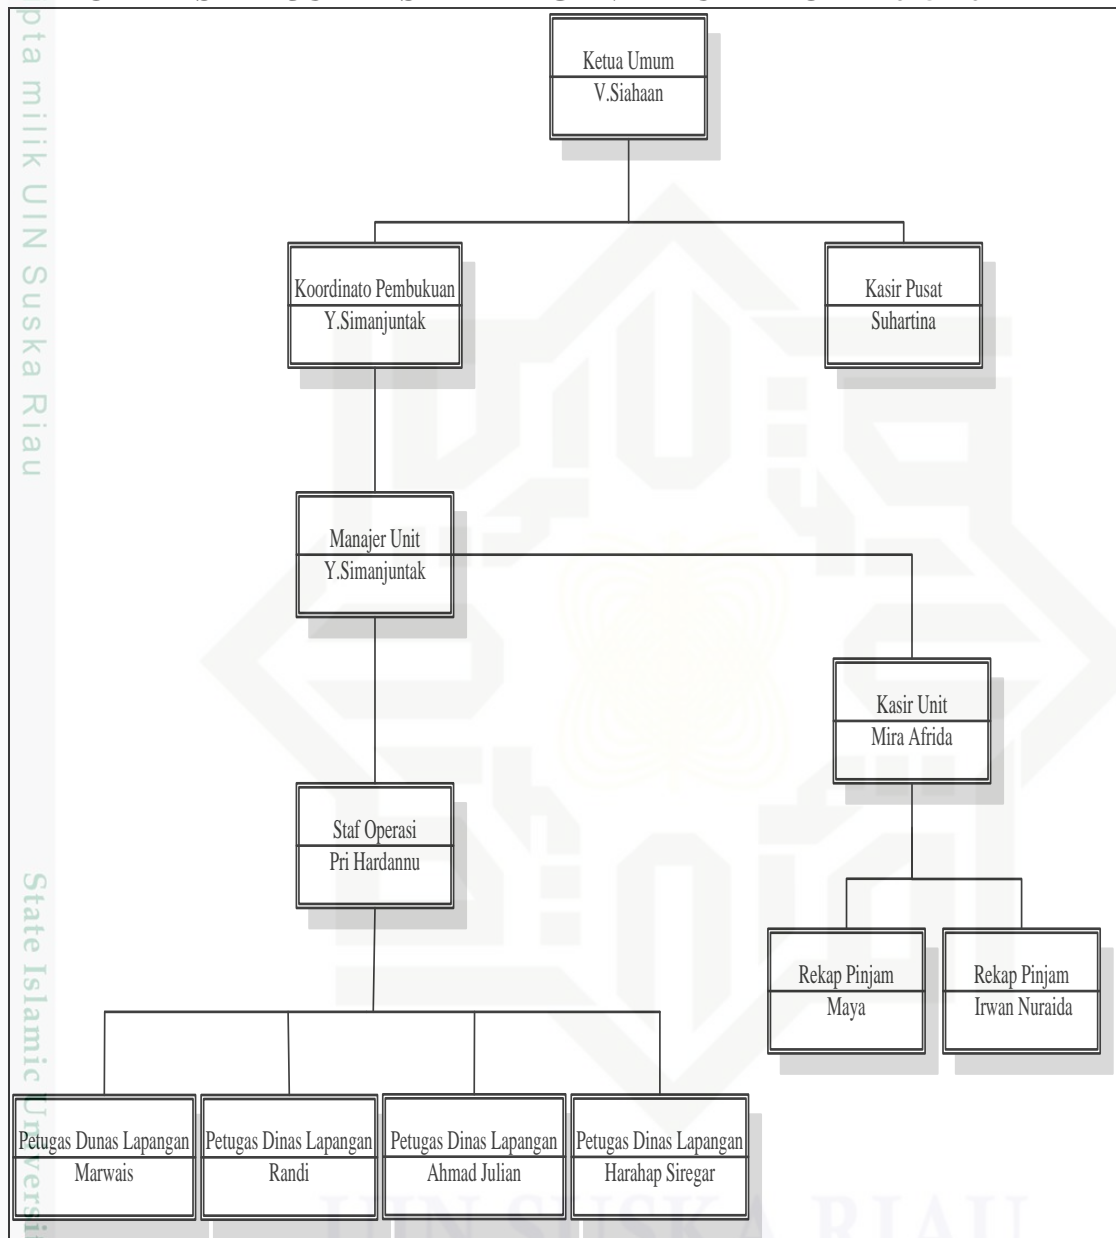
pta milik UIN Suska Riau

State Islamic Universi

Ketua Umum
V.Siahaan

Koordinato Pembukuan
Y.Simanjuntak

Kasir Pusat
Suhartina

Manajer Unit
Y.Simanjuntak

Kasir Unit
Mira Afrida

Staf Operasi
Pri Hardannu

Rekap Pinjam
Maya

Rekap Pinjam
Irwan Nuraida

Petugas Dunas Lapangan
Marwais

Petugas Dinas Lapangan
Randi

Petugas Dinas Lapangan
Ahmad Julian

Petugas Dinas Lapangan
Harahap Siregar

UIN SUSKA RIAU